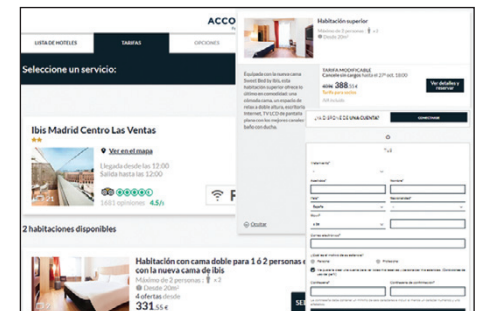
ACCO

LISTA DE HOTELES
TARIFAS
OPCIONES

Seleccione un servicio:

Ibis Madrid Centro Las Ventas

Ver en el mapa
Llegada desde las 12:00
Salida hasta las 12:00

1651 opiniones 4.5/5

2 habitaciones disponibles

Habitación con cama doble para 1 ó 2 personas con la nueva cama de ibis
Máximo de 2 personas
Desde 20m²
4 ofertas desde
331,55 €

Habitación superior
Máximo de 3 personas
Desde 20m²

Equipada con la nueva cama Sweet Bed by ibis, esta habitación superior ofrece lo último en comodidad: una cómoda cama, un espacio de relax a doble altura, escritorio, Internet, TV LCD de pantalla plana con los mejores canales y baño con ducha.

Ocultar

TARIFA MODIFICABLE
Cancele sin cargos hasta el 27 oct. 18:00 h
388,55 €

Ver detalles y reservar

¿DISPONE DE UNA CUENTA?
CONECTARSE

España
+ 34